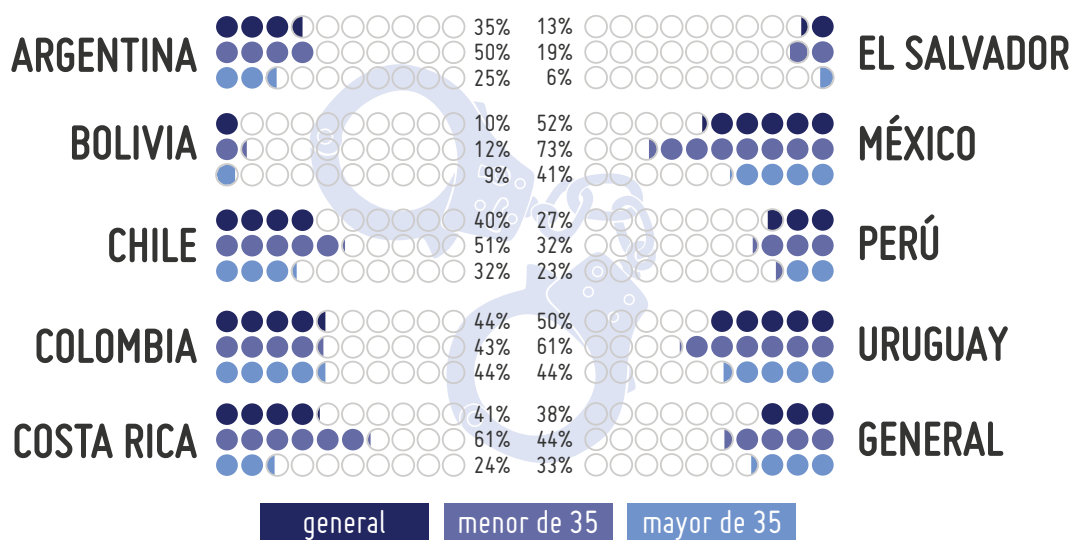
ARGENTINA 35% 50% 25%
13% 19% 6% EL SALVADOR

BOLIVIA 10% 12% 9%
52% 73% 41% MÉXICO

CHILE 40% 51% 32%
27% 32% 23% PERÚ

COLOMBIA 44% 43% 44%
50% 61% 44% URUGUAY

COSTA RICA 41% 61% 24%
38% 44% 33% GENERAL

general menor de 35 mayor de 35